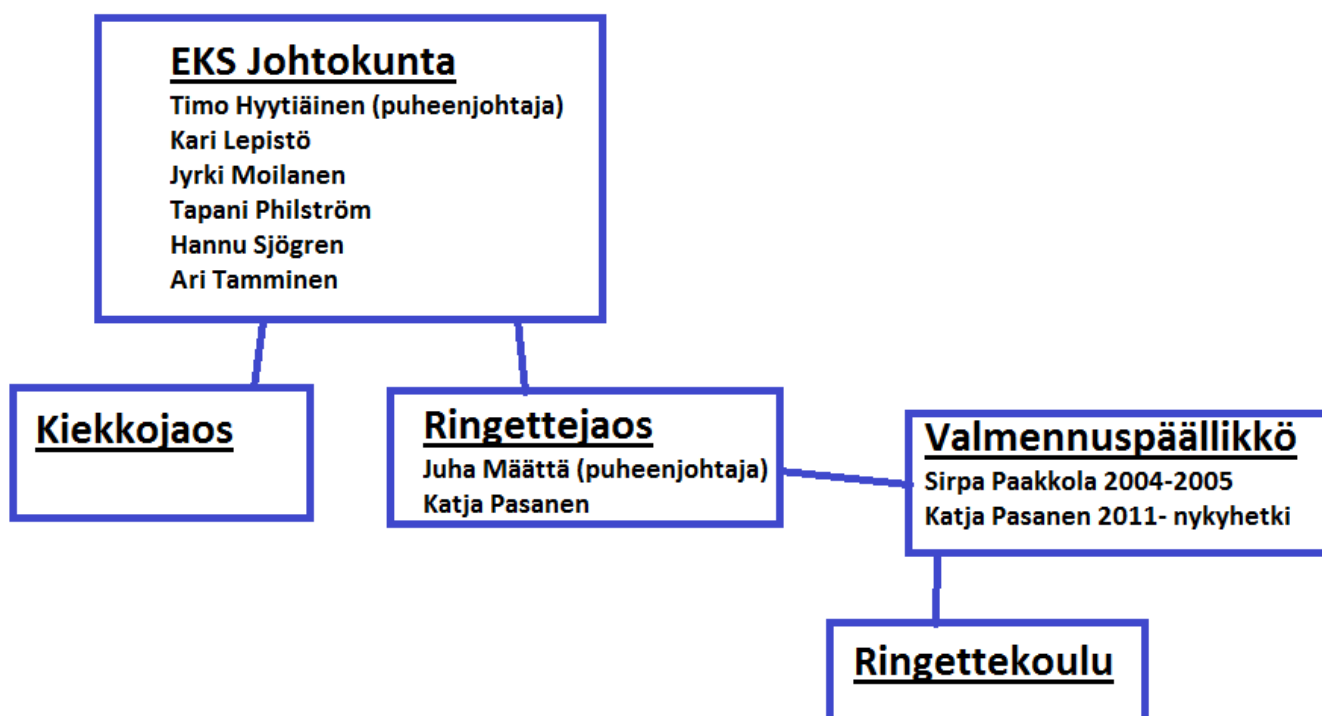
EKS Johtokunta
Timo Hyytiäinen (puheenjohtaja)
Kari Lepistö
Jyrki Moilanen
Tapani Philström
Hannu Sjögren
Ari Tamminen

Kiekkojaos

Ringettejaos
Juha Määttä (puheenjohtaja)
Katja Pasanen

Valmennuspäällikkö
Sirpa Paakkola 2004-2005
Katja Pasanen 2011- nykyhetki

Ringettekoulu